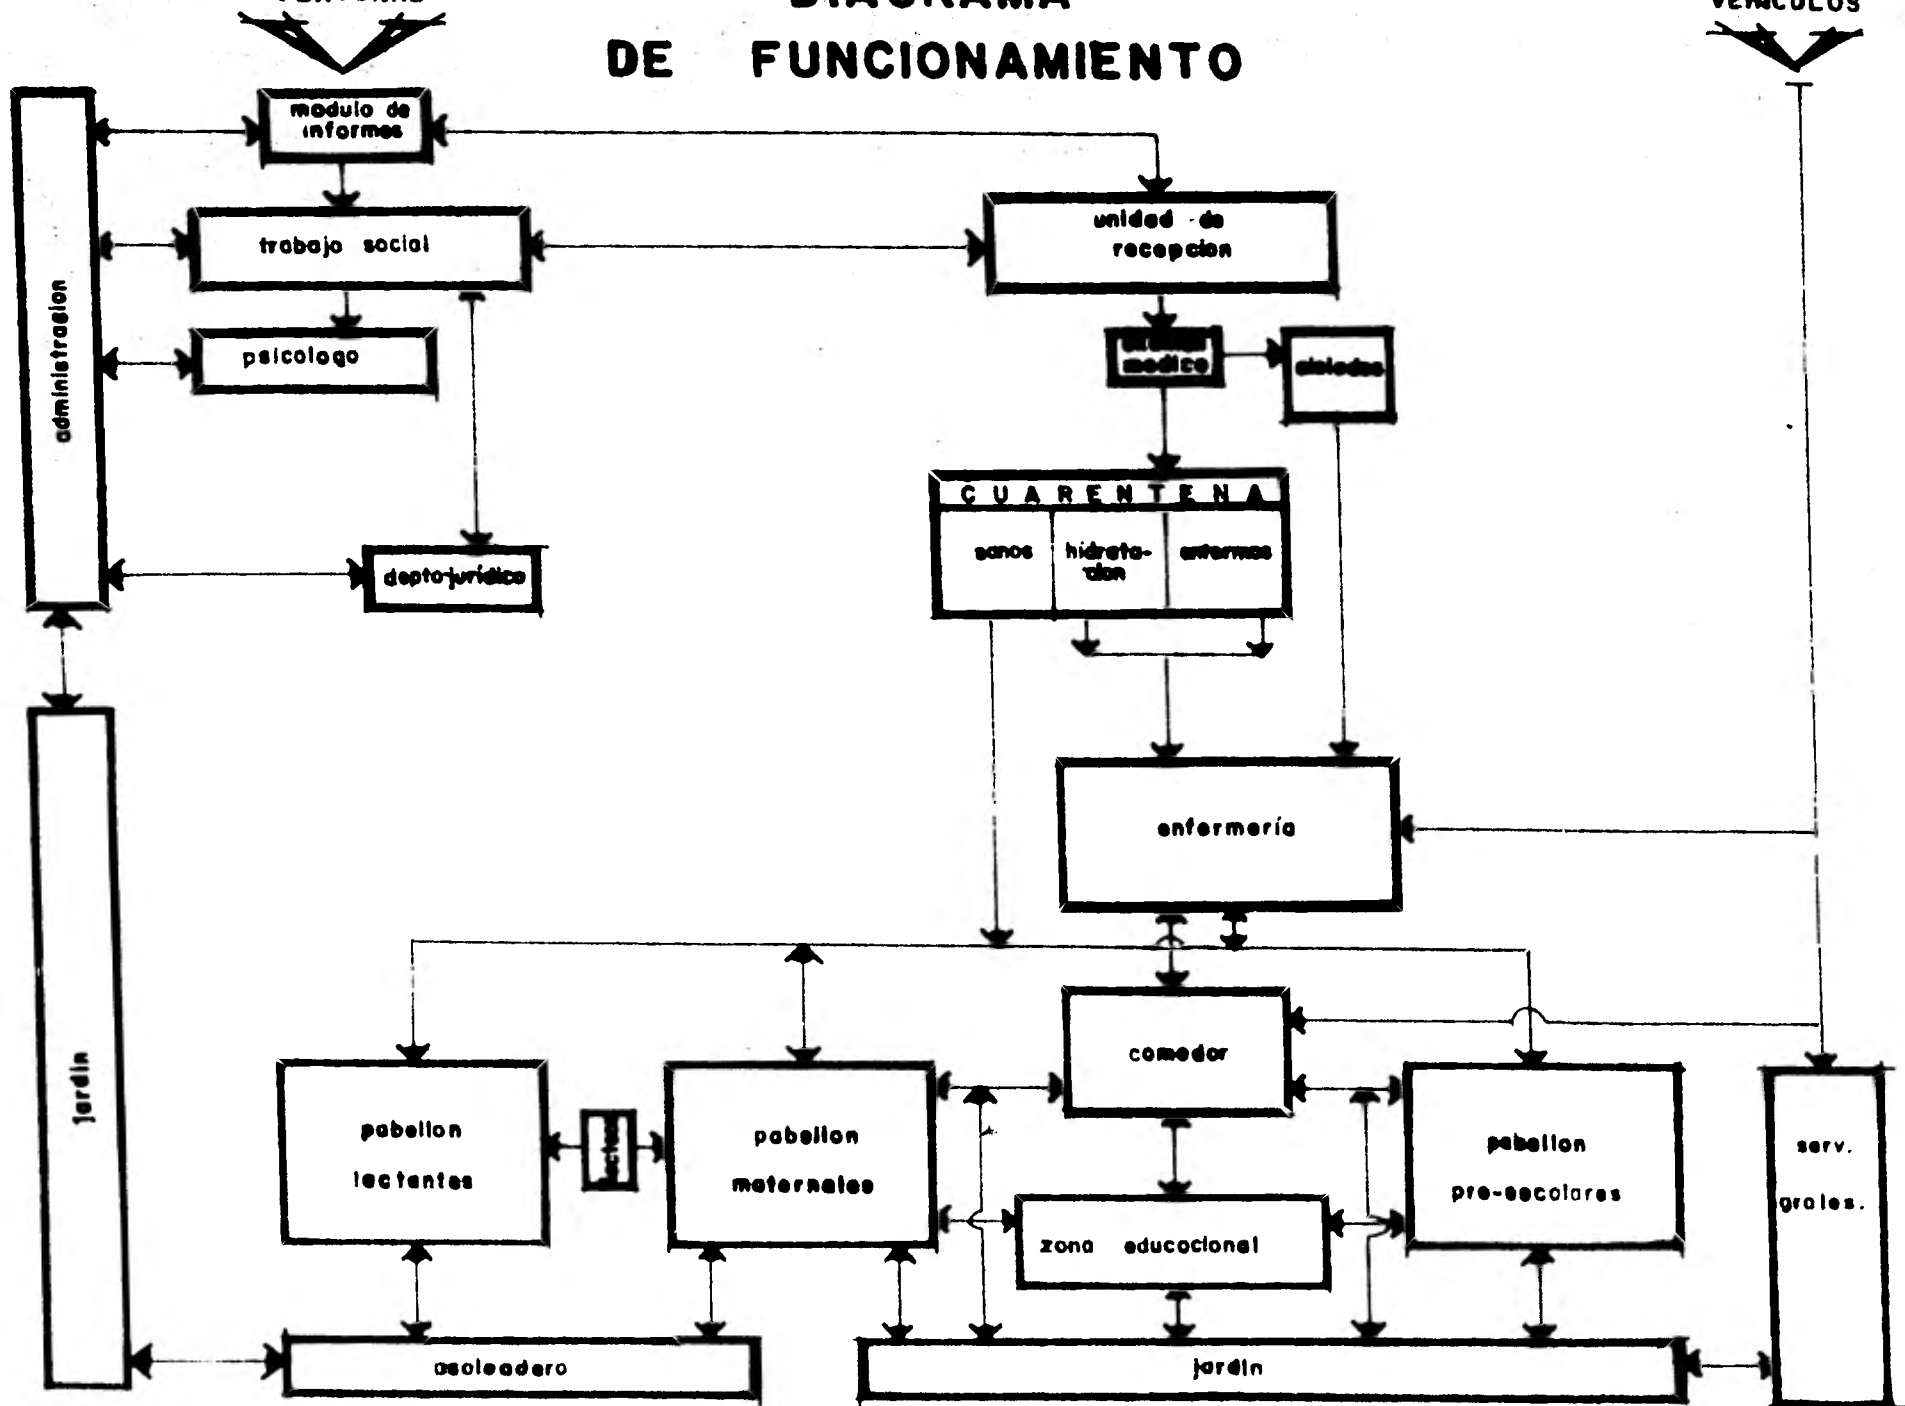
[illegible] DIAGRAMA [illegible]

DE FUNCIONAMIENTO

modulo de informes

trabajo social

psicologo

depto-juridico

administracion

unidad de recepcion

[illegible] medico

aislados

CUARENTENA

sanos

hidrata-cion

enfermos

enfermería

comedor

pabellon lactantes

lactario

pabellon maternales

zona educacional

pabellon pre-escolares

serv. grales.

jardin

asoleadero

jardin